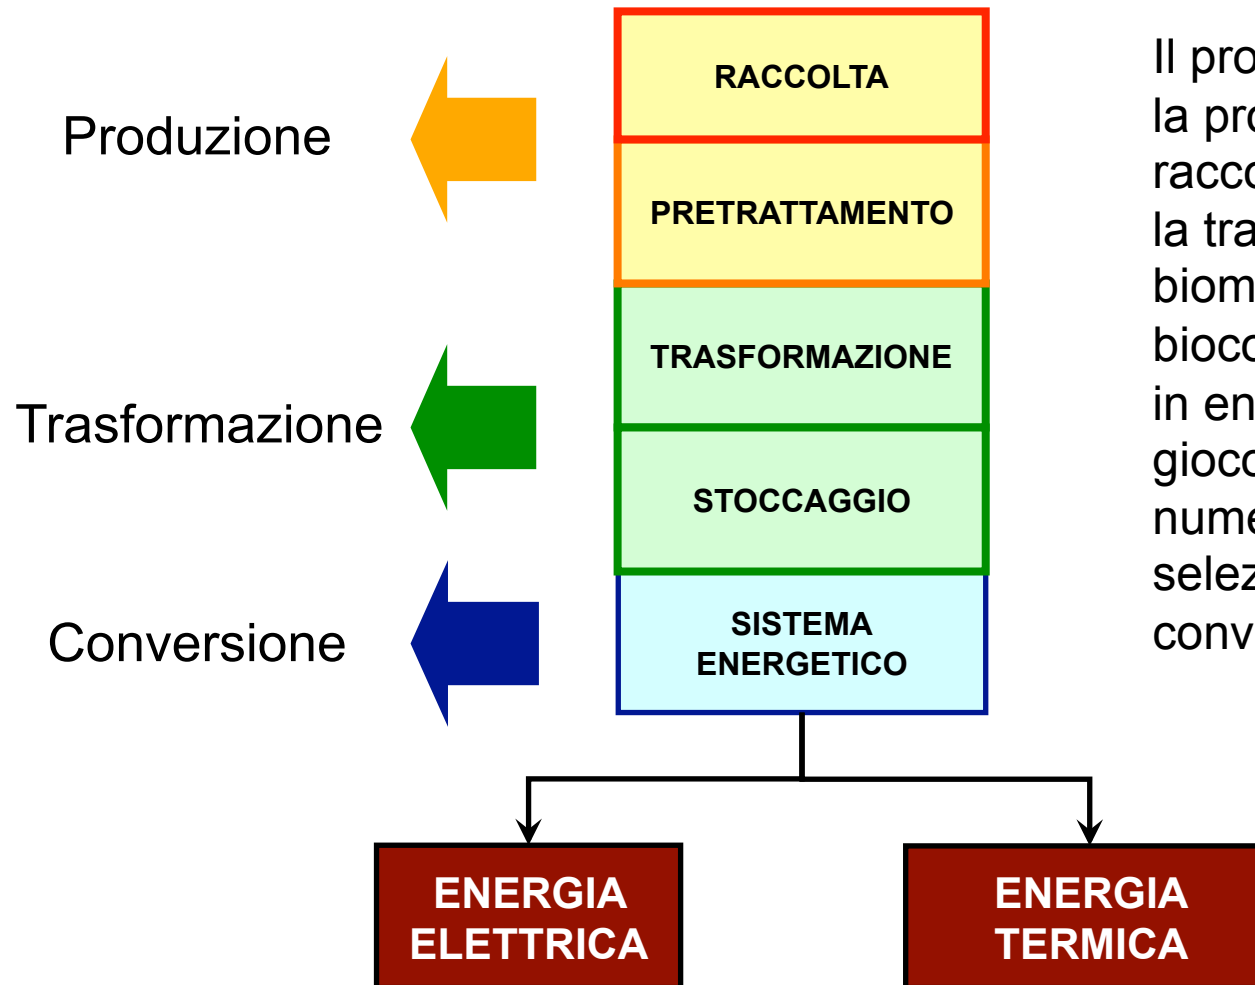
Produzione

Trasformazione

Conversione

RACCOLTA

PRETRATTAMENTO

TRASFORMAZIONE

STOCCAGGIO

SISTEMA ENERGETICO

ENERGIA ELETTRICA

ENERGIA TERMICA

Il pro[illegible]
la pro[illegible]
racco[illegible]
la tra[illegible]
biom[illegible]
bioco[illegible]
in en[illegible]
gioco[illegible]
nume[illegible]
selez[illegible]
conv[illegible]